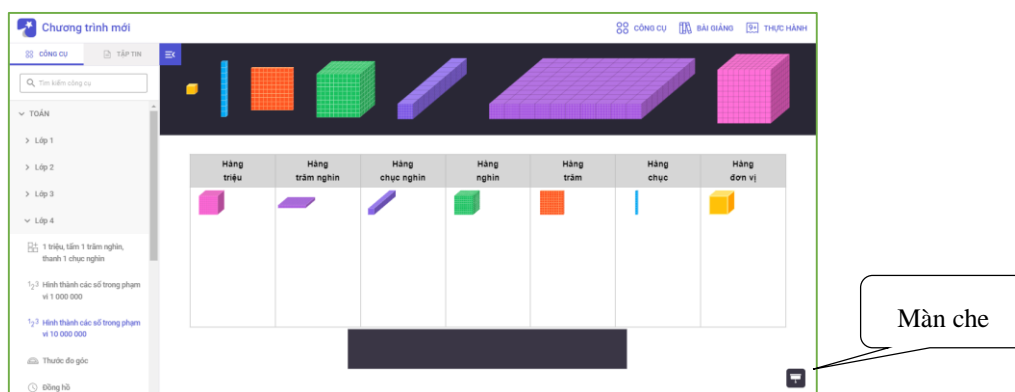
Chương trình mới

CÔNG CỤ BÀI GIẢNG THỰC HÀNH

CÔNG CỤ TẬP TIN

Tìm kiếm công cụ

TOÁN

Lớp 1

Lớp 2

Lớp 3

Lớp 4

1 triệu, tấm 1 trăm nghìn, thanh 1 chục nghìn

Hình thành các số trong phạm vi 1 000 000

Hình thành các số trong phạm vi 10 000 000

Thước đo góc

Đồng hồ

| Hàng triệu | Hàng trăm nghìn | Hàng chục nghìn | Hàng nghìn | Hàng trăm | Hàng chục | Hàng đơn vị |
|---|---|---|---|---|---|---|
| | | | | | | |

Màn che